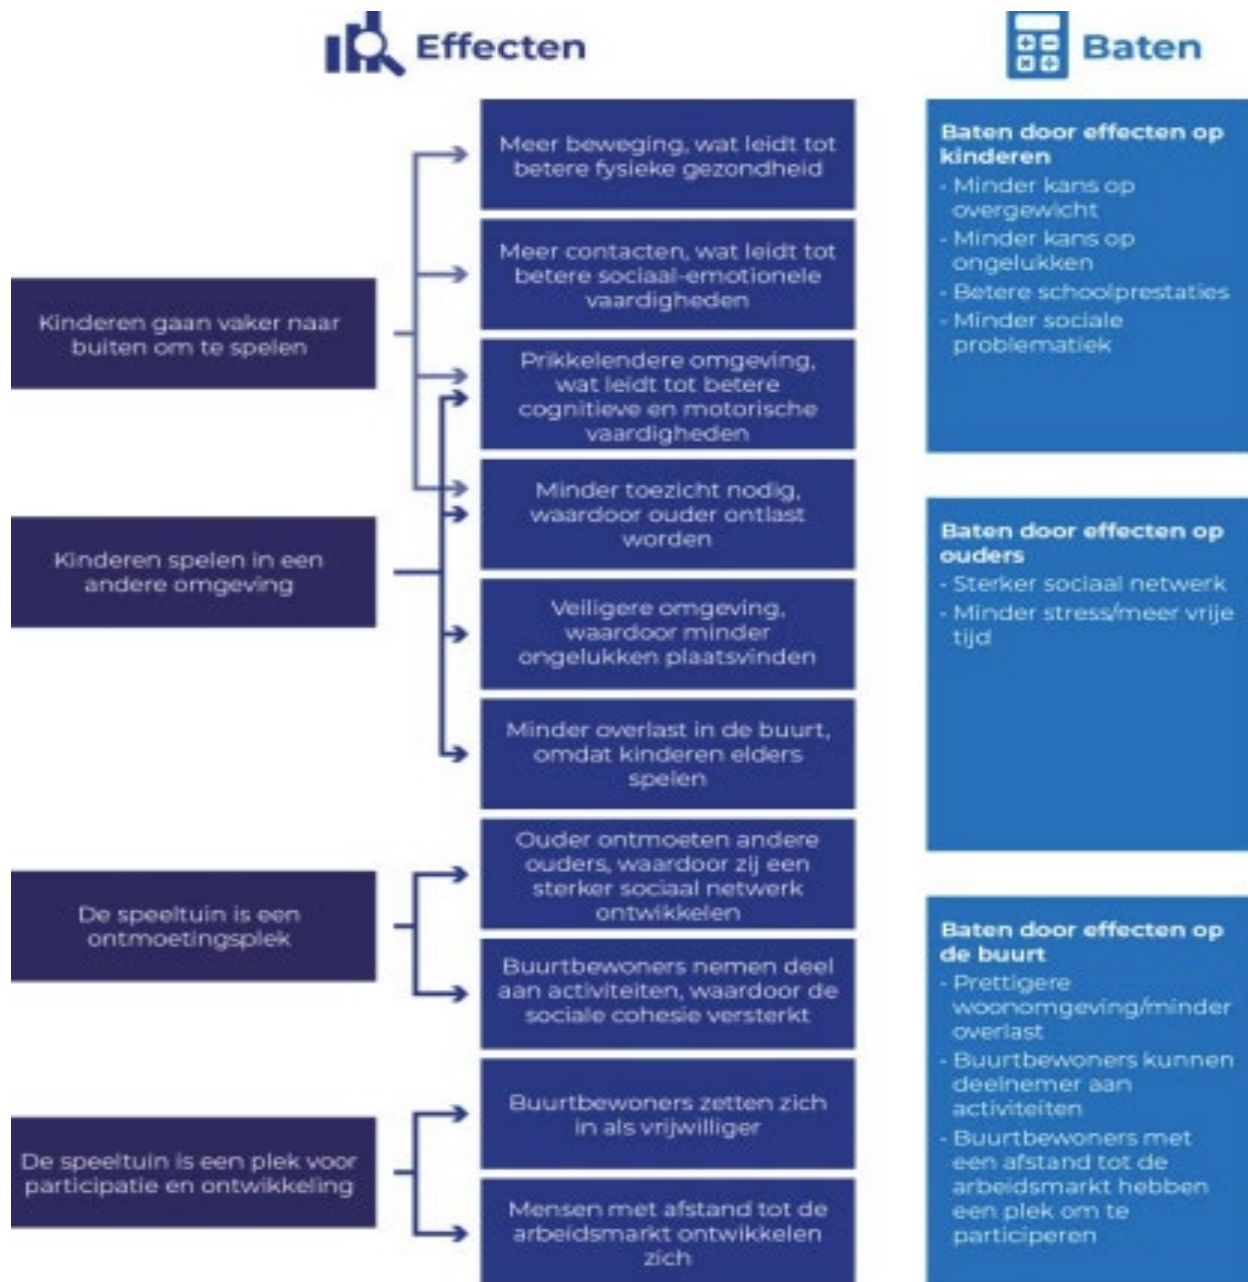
Effecten

Baten

Kinderen gaan vaker naar buiten om te spelen

Kinderen spelen in een andere omgeving

De speeltuin is een ontmoetingsplek

De speeltuin is een plek voor participatie en ontwikkeling

Meer beweging, wat leidt tot betere fysieke gezondheid

Meer contacten, wat leidt tot betere sociaal-emotionele vaardigheden

Prikkelendere omgeving, wat leidt tot betere cognitieve en motorische vaardigheden

Minder toezicht nodig, waardoor ouder ontlast worden

Veiligere omgeving, waardoor minder ongelukken plaatsvinden

Minder overlast in de buurt, omdat kinderen elders spelen

Ouder ontmoeten andere ouders, waardoor zij een sterker sociaal netwerk ontwikkelen

Buurtbewoners nemen deel aan activiteiten, waardoor de sociale cohesie versterkt

Buurtbewoners zetten zich in als vrijwilliger

Mensen met afstand tot de arbeidsmarkt ontwikkelen zich

Baten door effecten op kinderen
- Minder kans op overgewicht
- Minder kans op ongelukken
- Betere schoolprestaties
- Minder sociale problematiek

Baten door effecten op ouders
- Sterker sociaal netwerk
- Minder stress/meer vrije tijd

Baten door effecten op de buurt
- Prettigere woonomgeving/minder overlast
- Buurtbewoners kunnen deelnemer aan activiteiten
- Buurtbewoners met een afstand tot de arbeidsmarkt hebben een plek om te participeren